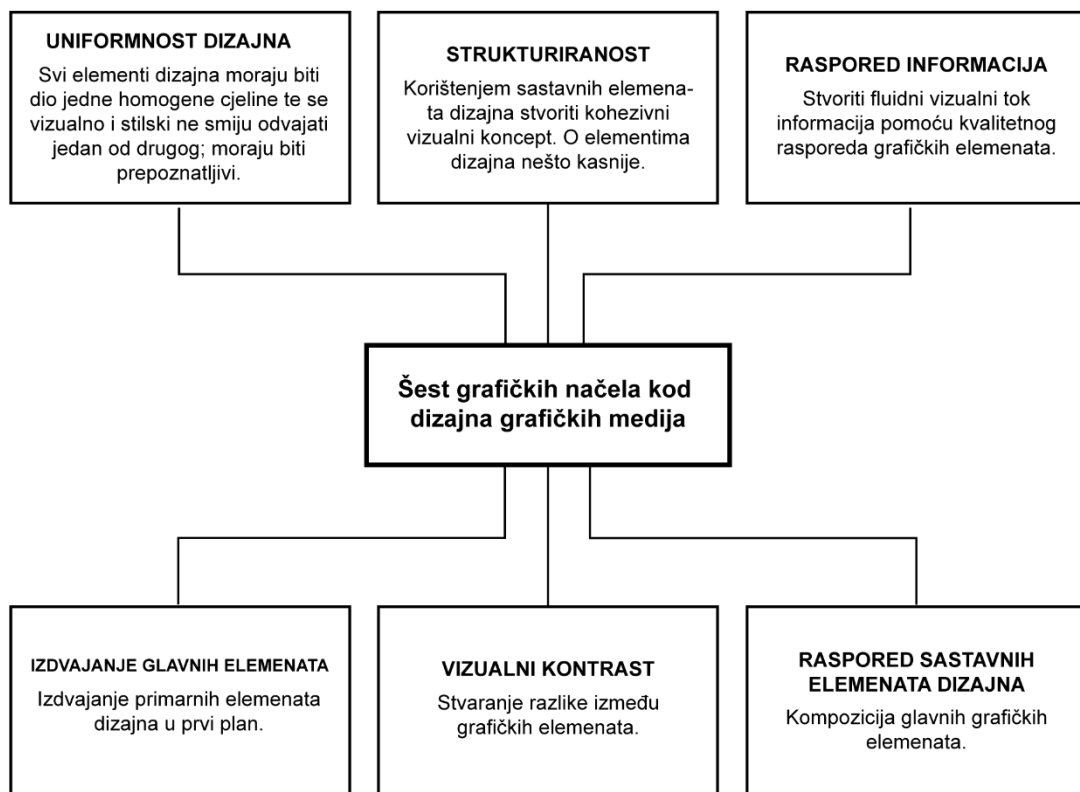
UNIFORMNOST DIZAJNA
Svi elementi dizajna moraju biti dio jedne homogene cjeline te se vizualno i stilski ne smiju odvajati jedan od drugog; moraju biti prepoznatljivi.

STRUKTURIRANOST
Korištenjem sastavnih elemenata dizajna stvoriti kohezivni vizualni koncept. O elementima dizajna nešto kasnije.

RASPORED INFORMACIJA
Stvoriti fluidni vizualni tok informacija pomoću kvalitetnog rasporeda grafičkih elemenata.

Šest grafičkih načela kod dizajna grafičkih medija

IZDVAJANJE GLAVNIH ELEMENATA
Izdvajanje primarnih elemenata dizajna u prvi plan.

VIZUALNI KONTRAST
Stvaranje razlike između grafičkih elemenata.

RASPORED SASTAVNIH ELEMENATA DIZAJNA
Kompozicija glavnih grafičkih elemenata.